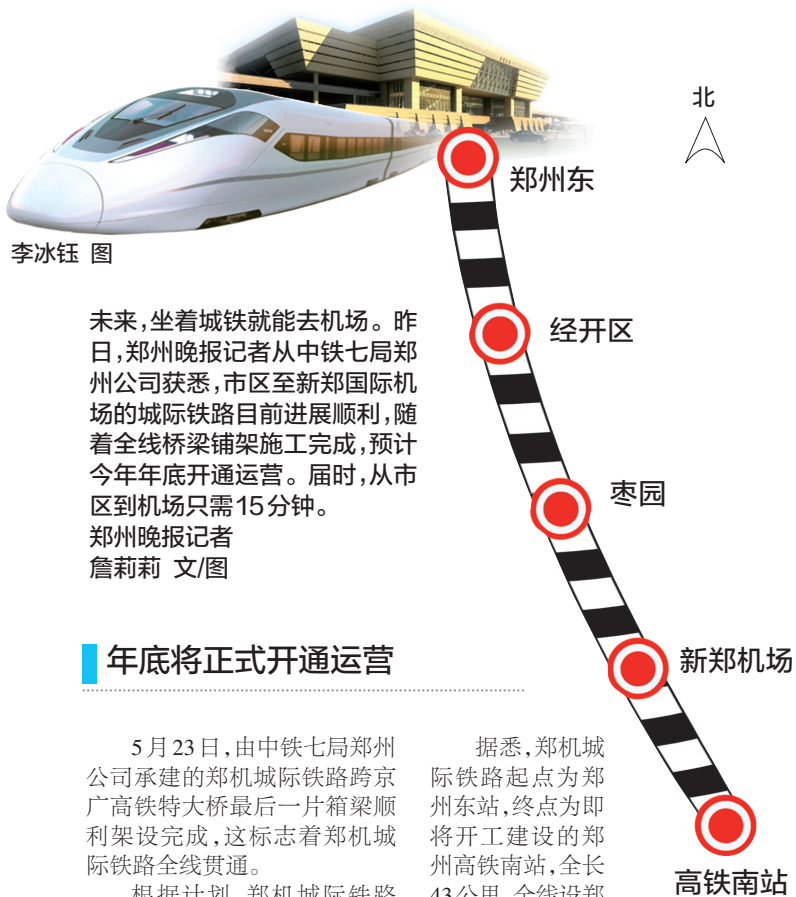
北

郑州东

经开区

枣园

新郑机场

高铁南站

李冰钰 图

未来，坐着城铁就能去机场。昨日，郑州晚报记者从中铁七局郑州公司获悉，市区至新郑国际机场的城际铁路目前进展顺利，随着全线桥梁铺架施工完成，预计今年年底开通运营。届时，从市区到机场只需15分钟。
郑州晚报记者
詹莉莉 文/图

年底将正式开通运营

5月23日，由中铁七局郑州公司承建的郑机城际铁路跨京广高铁特大桥最后一片箱梁顺利架设完成，这标志着郑机城际铁路全线贯通。

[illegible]

据悉，郑机城际铁路起点为郑州东站，终点为即将开工建设的郑州高铁南站，全长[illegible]